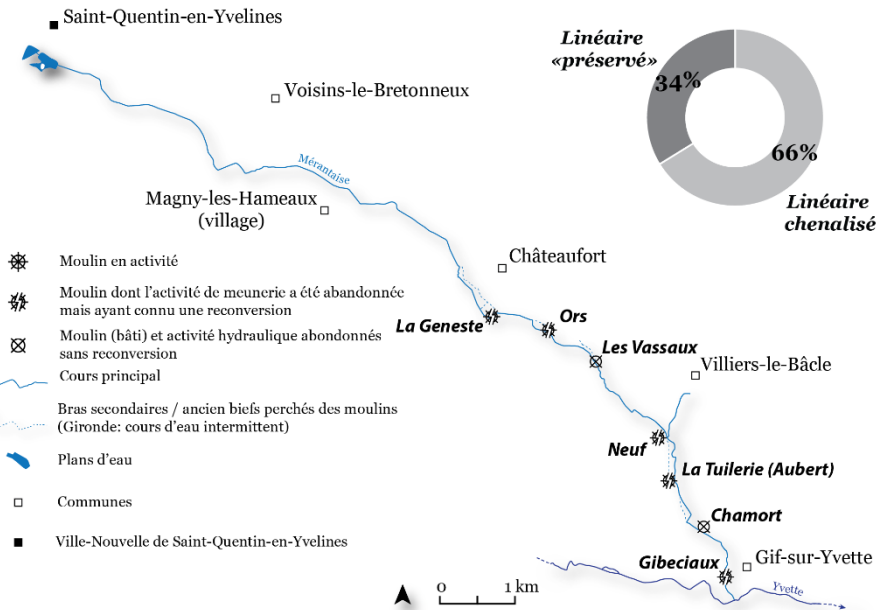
Saint-Quentin-en-Yvelines

Voisins-le-Bretonneux

Mérantaise

Magny-les-Hameaux (village)

Châteaufort

Linéaire «préservé»

34%

66%

Linéaire chenalisé

Moulin en activité

Moulin dont l'activité de meunerie a été abandonnée mais ayant connu une reconversion

Moulin (bâti) et activité hydraulique abondonnés sans reconversion

Cours principal

Bras secondaires / ancien biefs perchés des moulins (Gironde: cours d'eau intermittent)

Plans d'eau

Communes

Ville-Nouvelle de Saint-Quentin-en-Yvelines

La Geneste

Ors

Les Vassaux

Villiers-le-Bâcle

Neuf

La Tuilerie (Aubert)

Chamort

Gibeciaux

Gif-sur-Yvette

Yvette

0

1 km